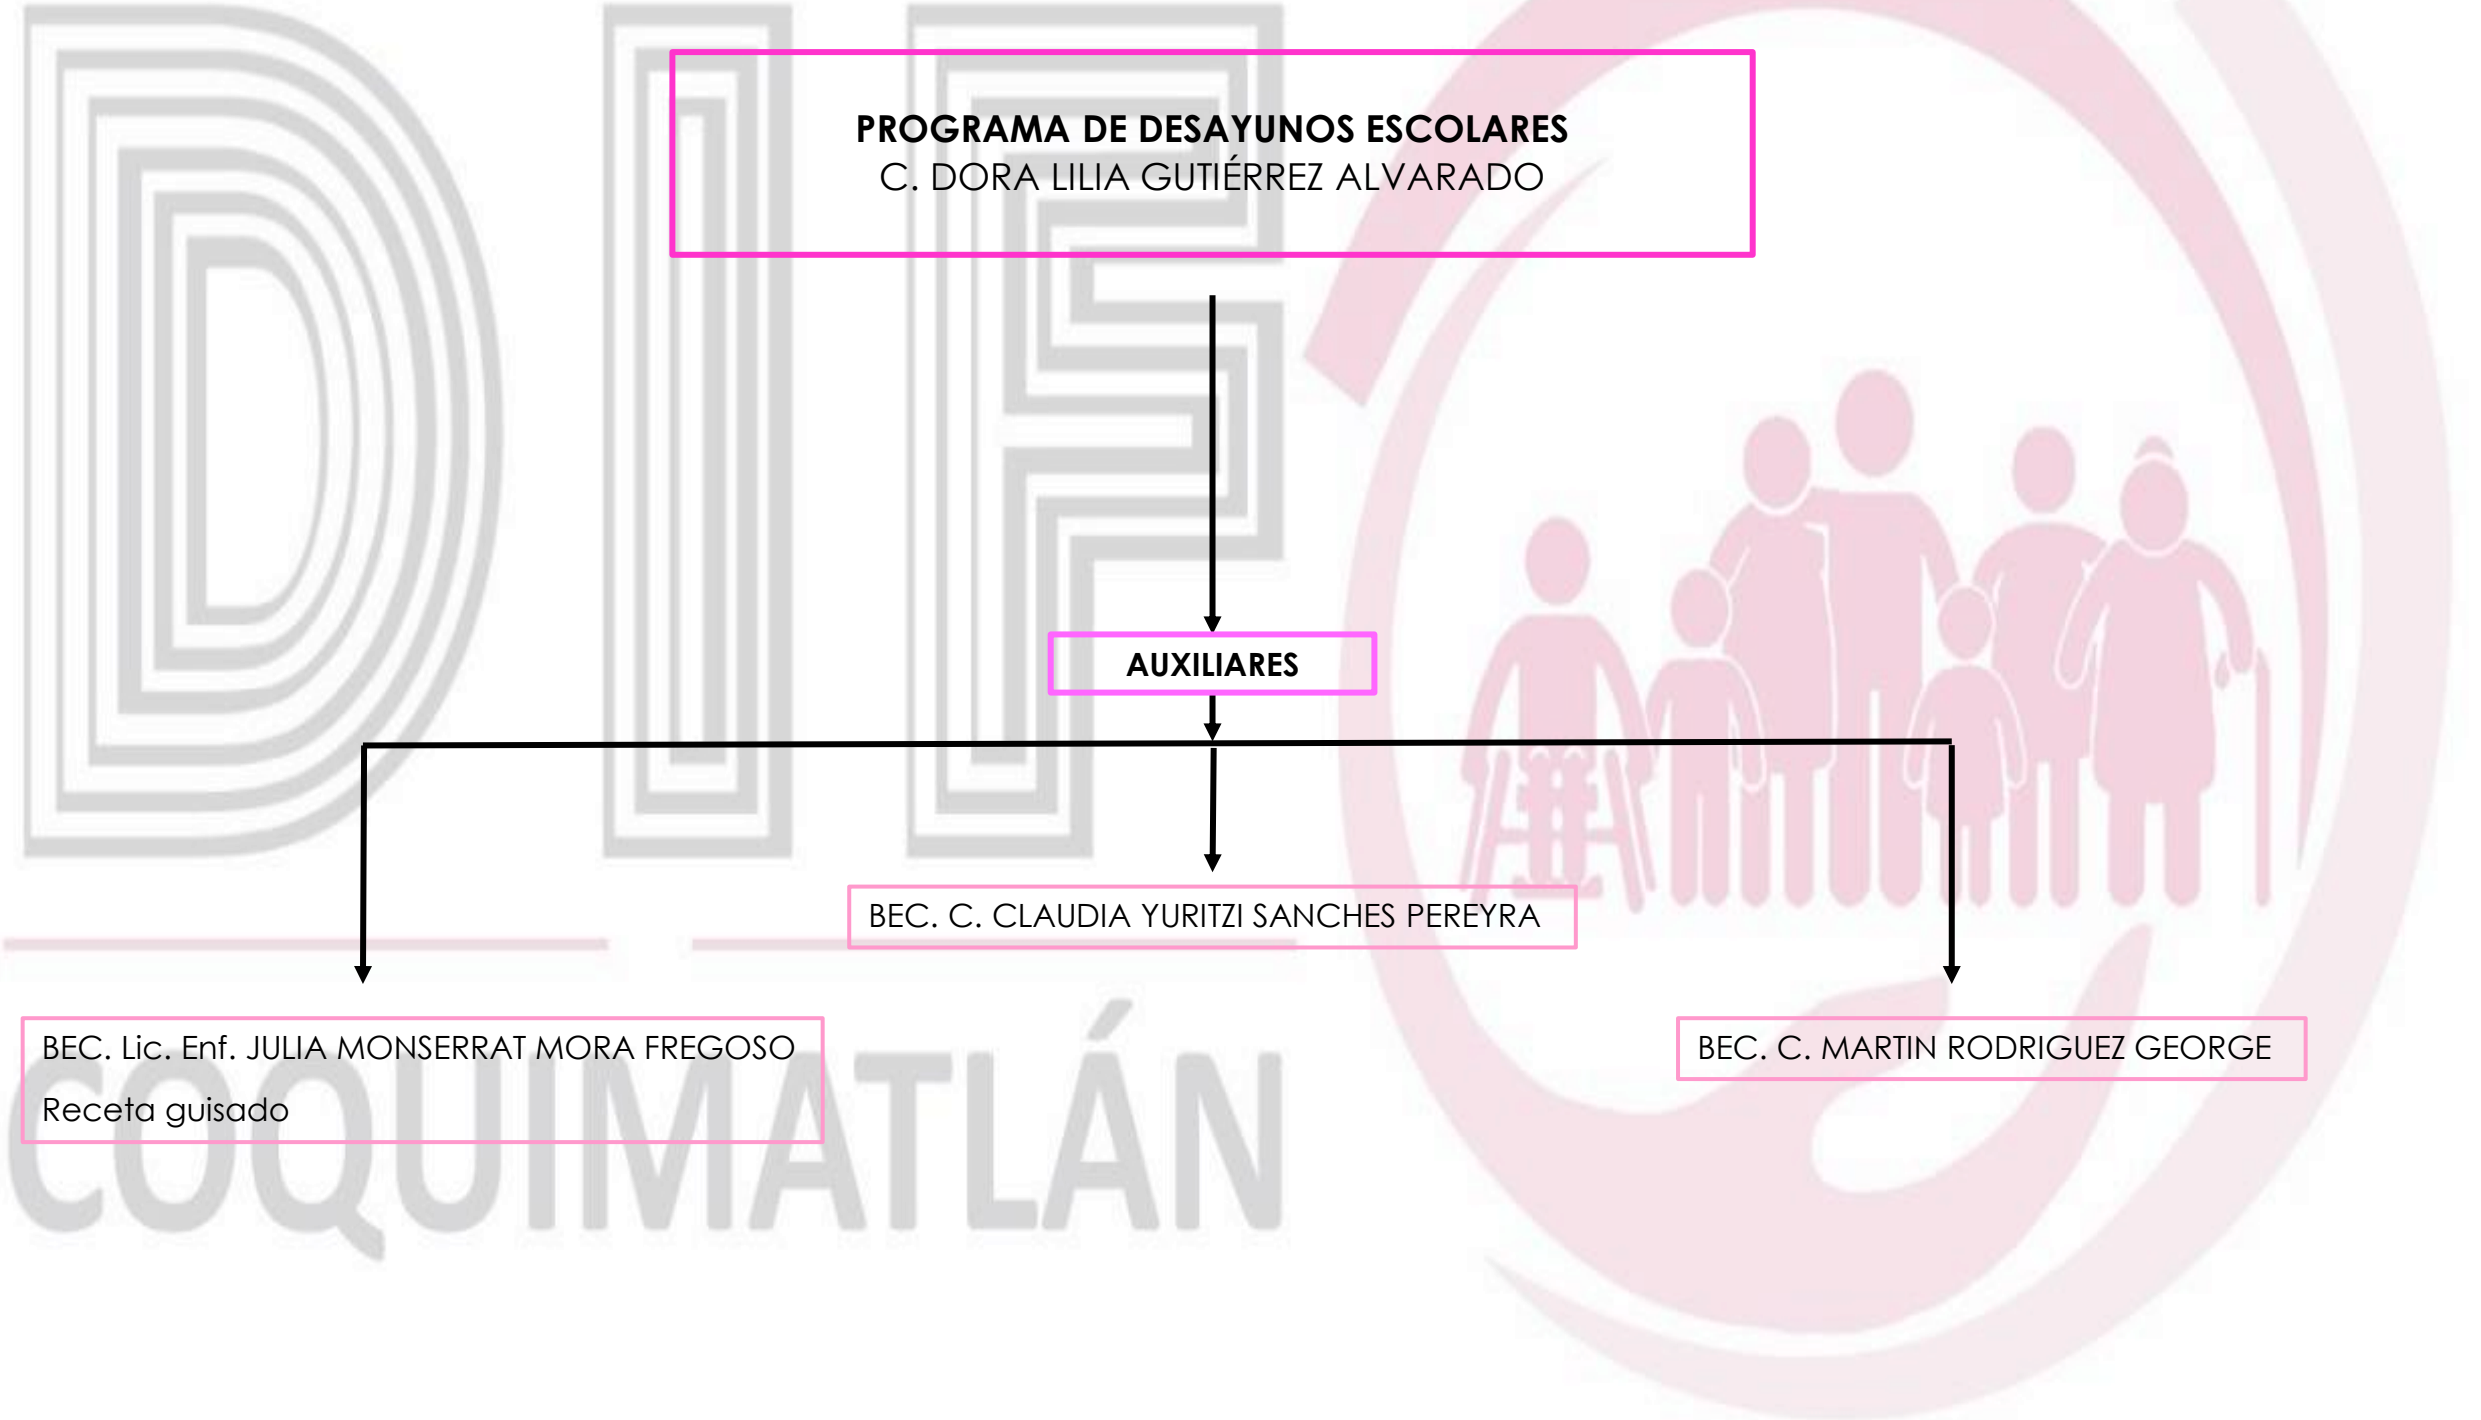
PROGRAMA DE DESAYUNOS ESCOLARES
C. DORA LILIA GUTIÉRREZ ALVARADO

AUXILIARES

BEC. C. CLAUDIA YURITZI SANCHES PEREYRA

BEC. Lic. Enf. JULIA MONSERRAT MORA FREGOSO
Receta guisado

BEC. C. MARTIN RODRIGUEZ GEORGE

DIF
COQUIMATLÁN